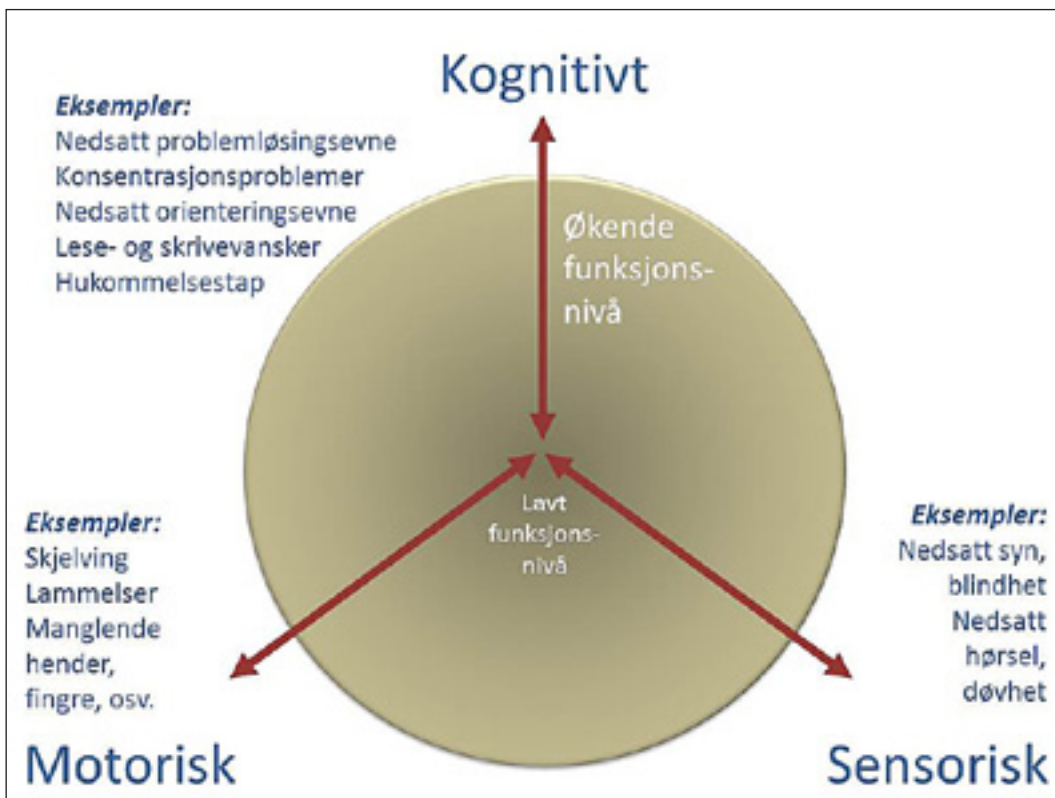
Kognitivt

Eksempler:
Nedsatt problemløsingsevne
Konsentrasjonsproblemer
Nedsatt orienteringsevne
Lese- og skrivevansker
Hukommelsestap

Økende funksjonsnivå

Lavt funksjonsnivå

Eksempler:
Skjelving
Lammelser
Manglende hender, fingre, osv.

Eksempler:
Nedsatt syn, blindhet
Nedsatt hørsel, døvhet

Motorisk

Sensorisk